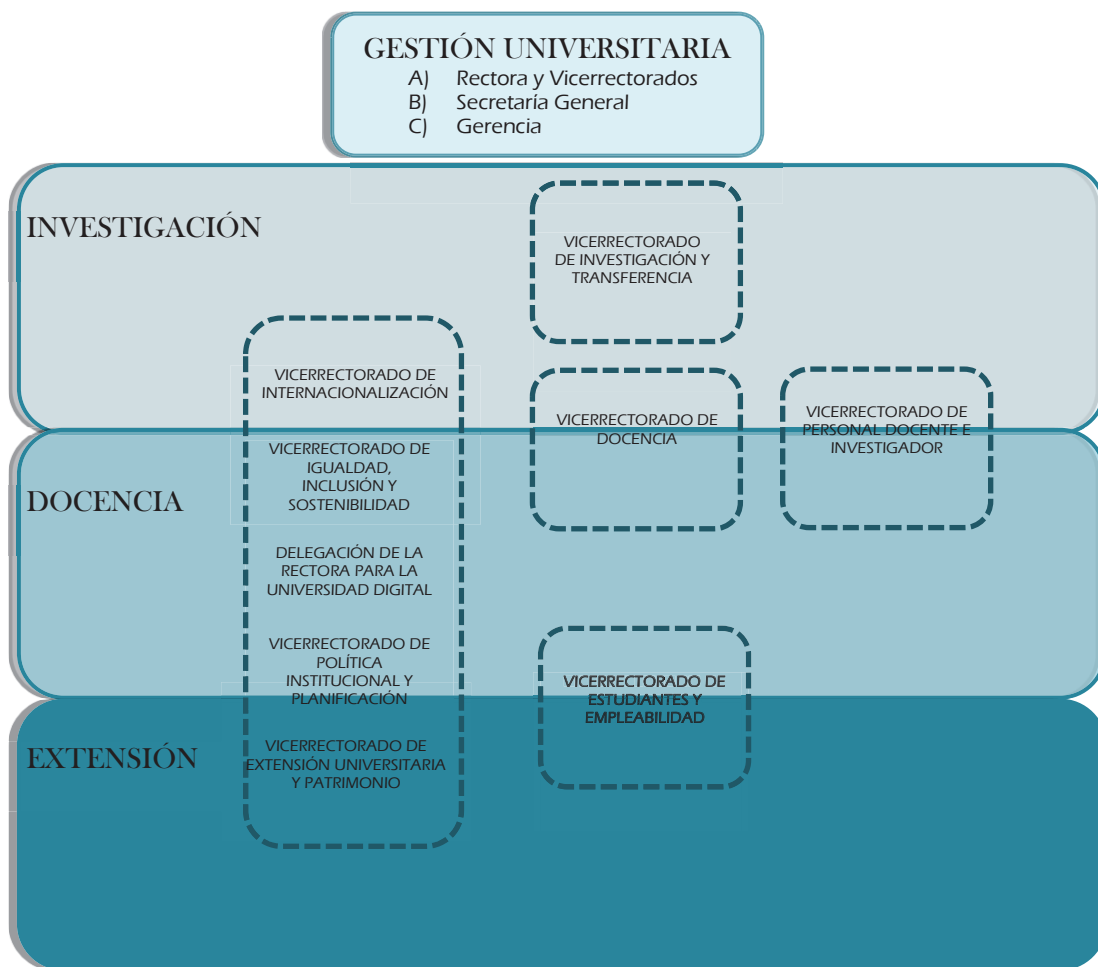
GESTIÓN UNIVERSITARIA
A) Rectora y Vicerrectorados
B) Secretaría General
C) Gerencia

INVESTIGACIÓN

VICERRECTORADO DE INVESTIGACIÓN Y TRANSFERENCIA

VICERRECTORADO DE INTERNACIONALIZACIÓN

VICERRECTORADO DE DOCENCIA

VICERRECTORADO DE PERSONAL DOCENTE E INVESTIGADOR

DOCENCIA

VICERRECTORADO DE IGUALDAD, INCLUSIÓN Y SOSTENIBILIDAD

DELEGACIÓN DE LA RECTORA PARA LA UNIVERSIDAD DIGITAL

VICERRECTORADO DE POLÍTICA INSTITUCIONAL Y PLANIFICACIÓN

VICERRECTORADO DE ESTUDIANTES Y EMPLEABILIDAD

EXTENSIÓN

VICERRECTORADO DE EXTENSIÓN UNIVERSITARIA Y PATRIMONIO